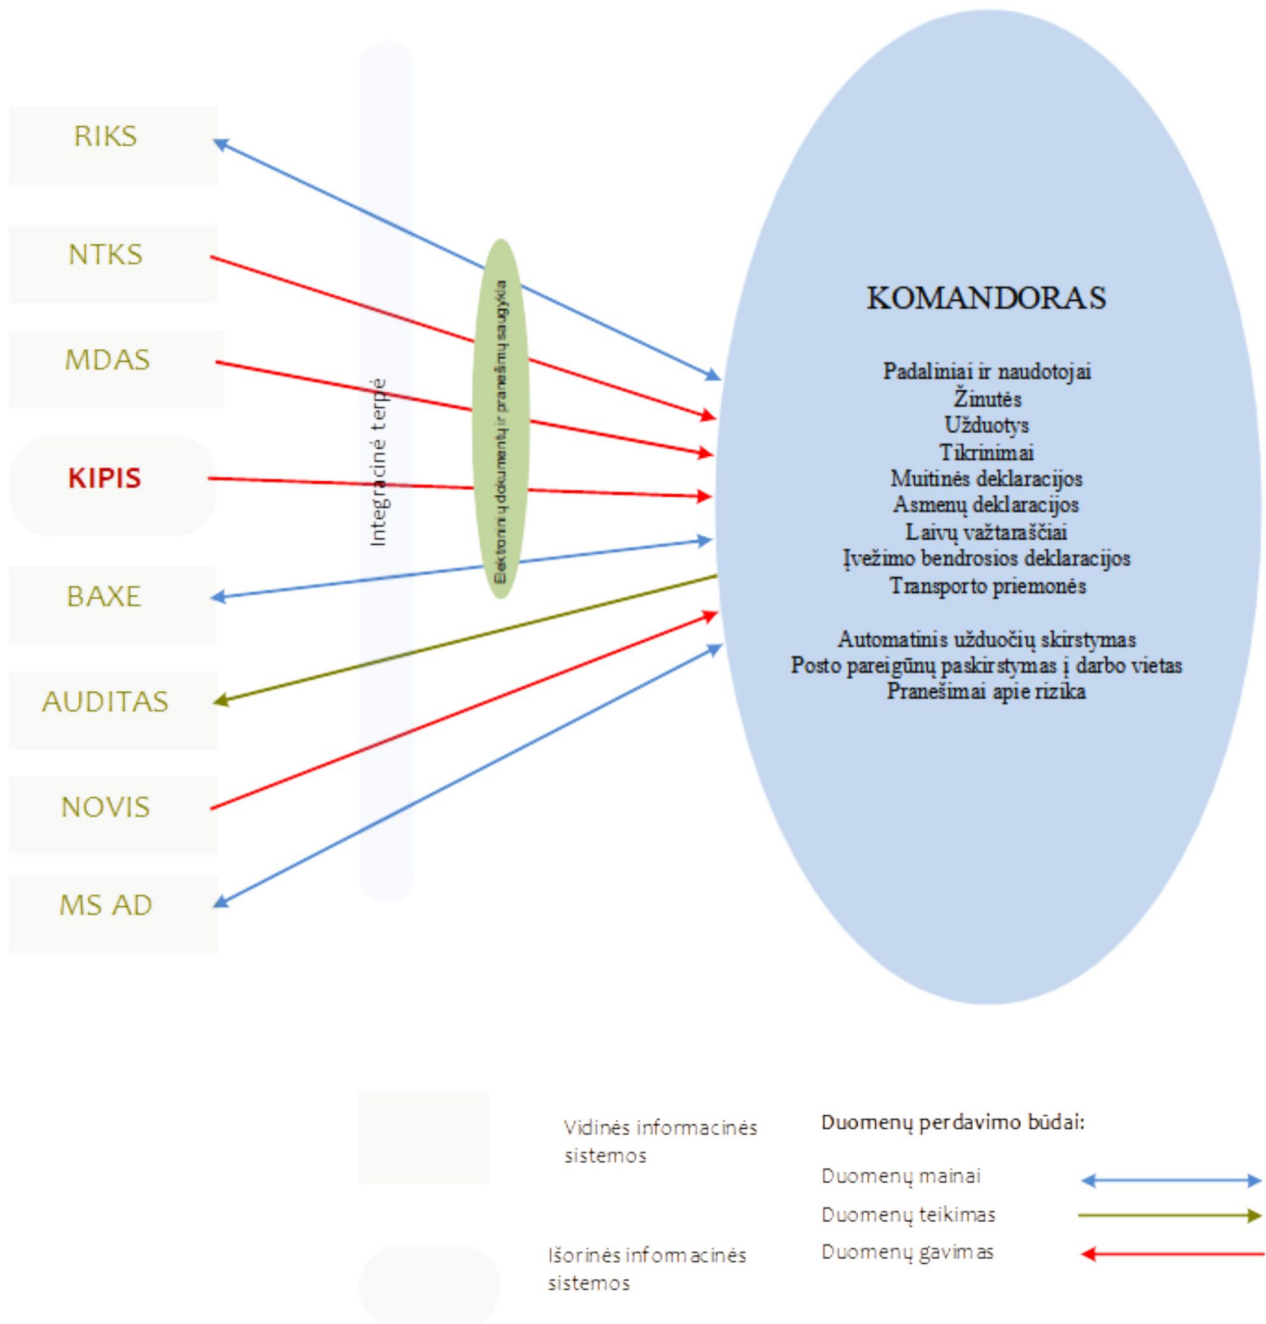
RIKS

NTKS

MDAS

KIPIS

BAXE

AUDITAS

NOVIS

MS AD

Integracinė terpė

Elektroninių dokumentų ir pranešimų saugykla

KOMANDORAS

Padaliniai ir naudotojai
Žinutės
Užduotys
Tikrinimai
Muitinės deklaracijos
Asmenų deklaracijos
Laivų važtaraščiai
Įvežimo bendrosios deklaracijos
Transporto priemonės

Automatinis užduočių skirstymas
Posto pareigūnų paskirstymas į darbo vietas
Pranešimai apie riziką

Vidinės informacinės sistemos

Išorinės informacinės sistemos

Duomenų perdavimo būdai:

Duomenų mainai

Duomenų teikimas

Duomenų gavimas